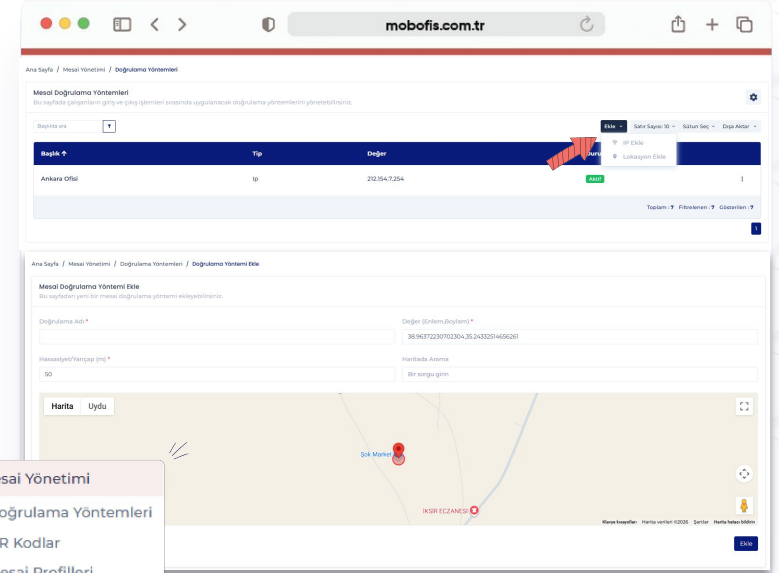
mobofis.com.tr

Ana Sayfa / Mesai Yönetimi / Doğrulama Yöntemleri

Mesai Doğrulama Yöntemleri
Bu sayfada çalışanların giriş ve çıkış işlemleri sırasında uygulanacak doğrulama yöntemlerini yönetebilirsiniz.

Başlık ara

Ekle | Satır Sayısı: 10 | Sütun Seç | Dışa Aktar

IP Ekle
Lokasyon Ekle

| Başlık ↑ | Tip | Değer | Durum | |
|---|---|---|---|---|
| Ankara Ofisi | Ip | 212.154.7.254 | Aktif | ⋮ |

Toplam : 1 Filtrelenen : 1 Gösterilen : 1

1

Ana Sayfa / Mesai Yönetimi / Doğrulama Yöntemleri / Doğrulama Yöntemi Ekle

Mesai Doğrulama Yöntemi Ekle
Bu sayfadan yeni bir mesai doğrulama yöntemi ekleyebilirsiniz.

Doğrulama Adı *

Değer (Enlem,Boylam) *
38.963722307023 04,35.24332514656261

Hassasiyet/Yarıçap (m) *
50

Haritada Arama
Bir sorgu girin

Harita | Uydu

Şok Market

İKSİR ECZANESİ

Klavye kısayolları Harita verileri ©2026 Şartlar Harita hatası bildirin

Ekle

esai Yönetimi
oğrulama Yöntemleri
R Kodlar
esai Profilleri